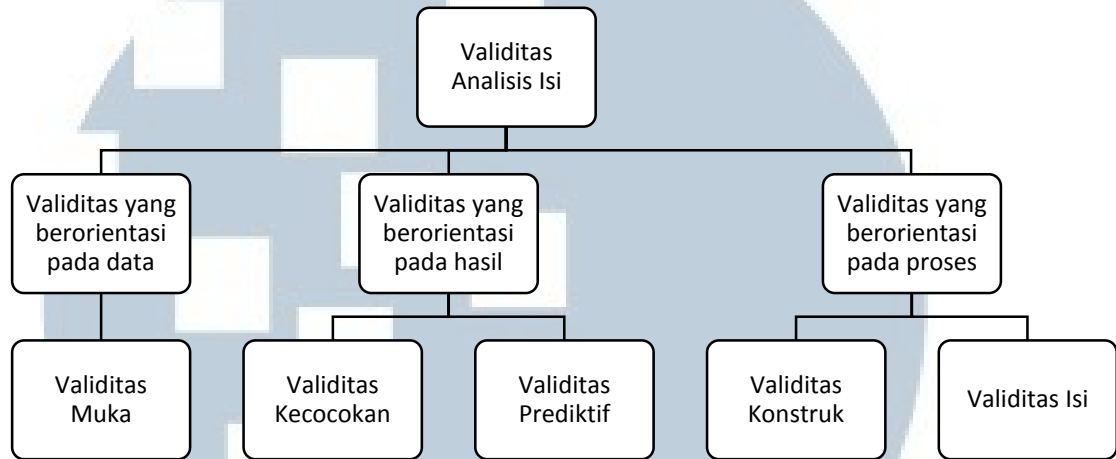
Validitas Analisis Isi

Validitas yang berorientasi pada data

Validitas yang berorientasi pada hasil

Validitas yang berorientasi pada proses

Validitas Muka

Validitas Kecocokan

Validitas Prediktif

Validitas Konstruk

Validitas Isi